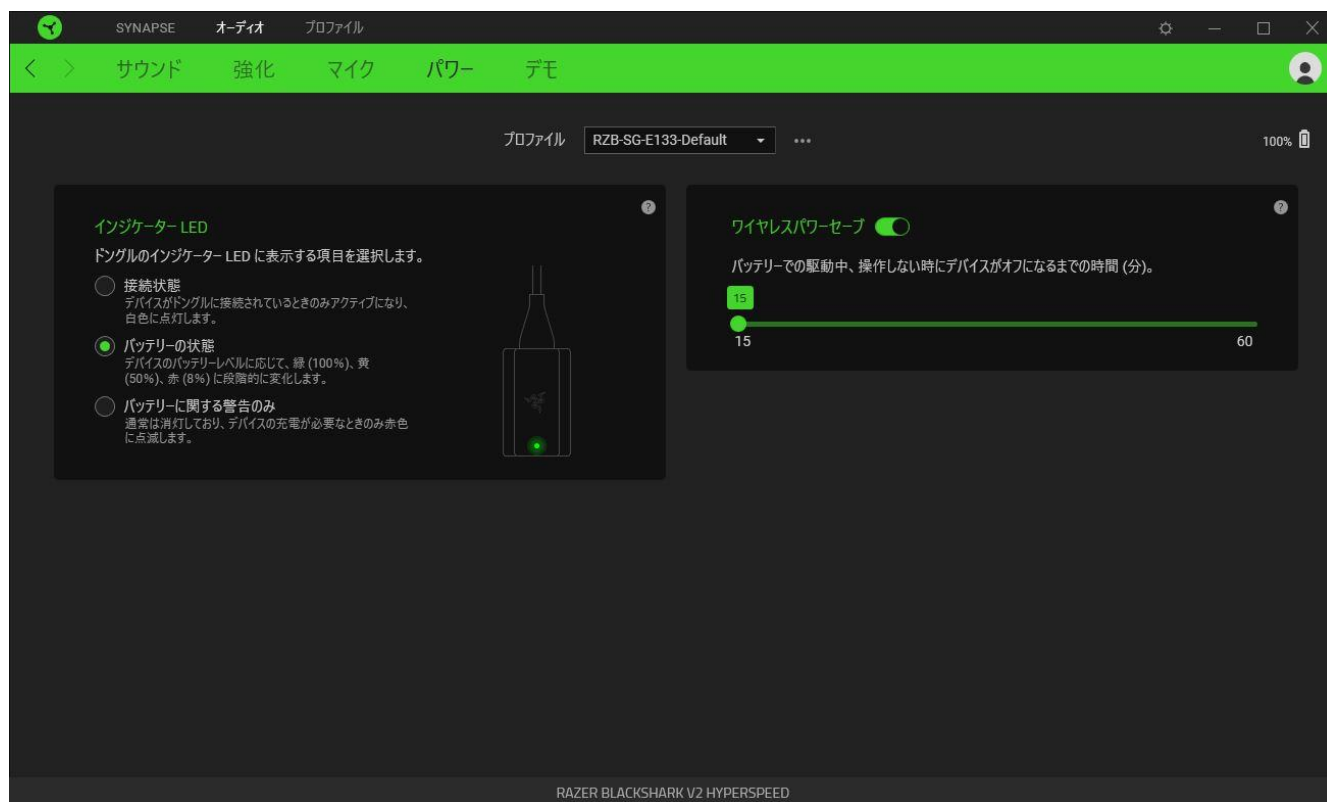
SYNAPSE オーディオ プロファイル

サウンド 強化 マイク パワー デモ

プロファイル RZB-SG-E133-Default ...

100%

インジケーター LED

ドングルのインジケーター LED に表示する項目を選択します。

接続状態
デバイスがドングルに接続されているときのみアクティブになり、白色に点灯します。

バッテリーの状態
デバイスのバッテリーレベルに応じて、緑 (100%)、黄 (50%)、赤 (8%) に段階的に変化します。

バッテリーに関する警告のみ
通常は消灯しており、デバイスの充電が必要なときのみ赤色に点滅します。

ワイヤレスパワーセーブ

バッテリーでの駆動中、操作しない時にデバイスがオフになるまでの時間 (分)。

15

15

60

RAZER BLACKSHARK V2 HYPERSPEED